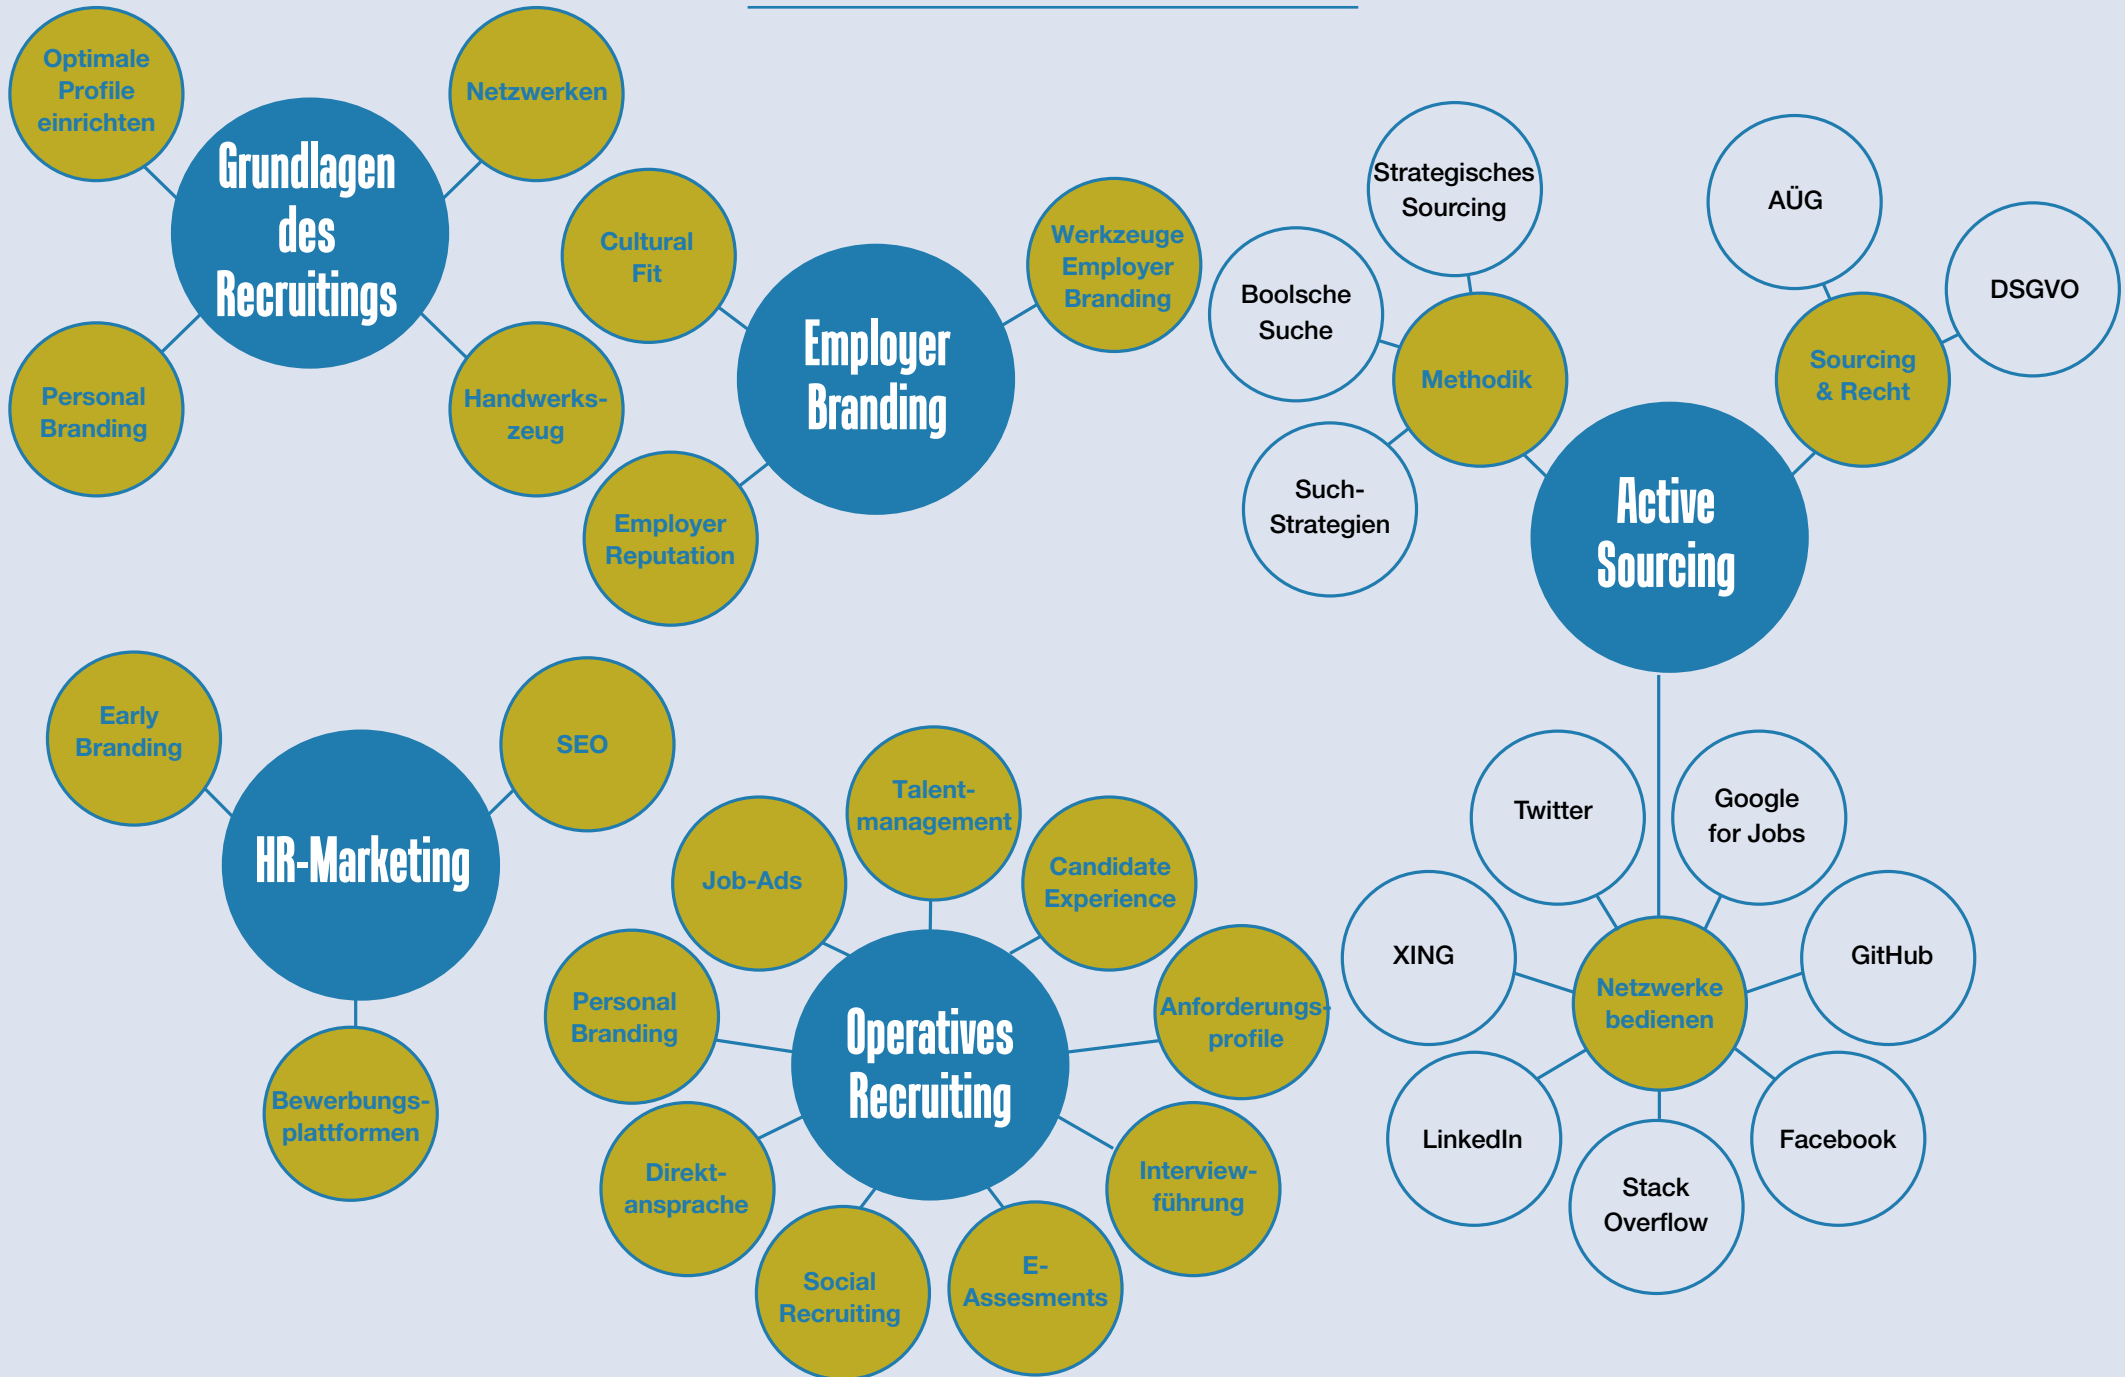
Optimale Profile einrichten

Netzwerken

Grundlagen des Recruitings

Personal Branding

Handwerkszeug

Cultural Fit

Employer Branding

Werkzeuge Employer Branding

Employer Reputation

Strategisches Sourcing

Boolsche Suche

Methodik

Such-Strategien

AÜG

DSGVO

Sourcing & Recht

Active Sourcing

Early Branding

SEO

HR-Marketing

Bewerbungsplattformen

Talent-management

Job-Ads

Candidate Experience

Personal Branding

Operatives Recruiting

Anforderungsprofile

Direktansprache

Interviewführung

Social Recruiting

E-Assesments

Twitter

Google for Jobs

XING

Netzwerke bedienen

GitHub

LinkedIn

Stack Overflow

Facebook